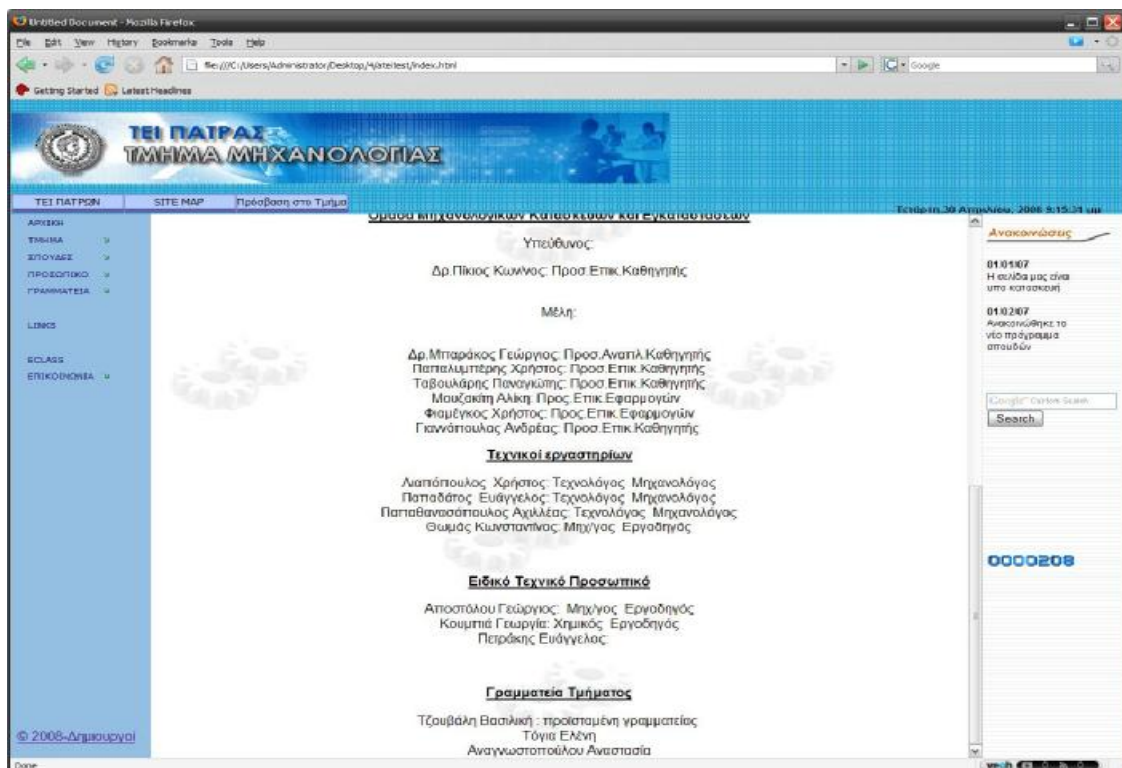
Untitled Document - Mozilla Firefox

File Edit View History Bookmarks Tools Help

file:///C:/Users/Administrator/Desktop/Hjaterest/index.html

Google

Getting Started Latest Headlines

ΤΕΙ ΠΑΤΡΑΣ
ΤΜΗΜΑ ΜΗΧΑΝΟΛΟΓΙΑΣ

ΤΕΙ ΠΑΤΡΩΝ SITE MAP Πρόσβαση στο Τμήμα

Τετάρτη, 30 Απριλίου, 2008 9:15:34 πμ

ΑΡΧΙΚΗ
ΤΜΗΜΑ
ΣΠΟΥΔΕΣ
ΠΡΟΣΩΠΙΚΟ
ΓΡΑΜΜΑΤΕΙΑ

LINKS

ECLASS
ΕΠΙΚΟΙΝΩΝΙΑ

© 2008-Δημιουργοί

Ομάδα Μηχανολογικών Κατασκευών και Εγκαταστάσεων

Υπεύθυνος:

Δρ.Πίκιος Κων/νος: Προσ.Επικ.Καθηγητής

Μέλη:

Δρ.Μπαράκος Γεώργιος: Προσ.Αναπλ.Καθηγητής
Παπαλυμπέρης Χρήστος: Προσ.Επικ.Καθηγητής
Ταβουλάρης Παναγιώτης: Προσ.Επικ.Καθηγητής
Μουζακίτη Αλίκη: Προσ.Επικ.Εφαρμογών
Φιαμέγκος Χρήστος: Προσ.Επικ.Εφαρμογών
Γιαννόπουλος Ανδρέας: Προσ.Επικ.Καθηγητής

Τεχνικοί εργαστηρίων

Λαπόπουλος Χρήστος: Τεχνολόγος Μηχανολόγος
Παπαδάτος Ευάγγελος: Τεχνολόγος Μηχανολόγος
Παπαθανασόπουλος Αχιλλέας: Τεχνολόγος Μηχανολόγος
Θωμάς Κωνσταντίνος: Μηχ/γος Εργοδηγός

Ειδικό Τεχνικό Προσωπικό

Αποστόλου Γεώργιος: Μηχ/γος Εργοδηγός
Κουμπιά Γεωργία: Χημικός Εργοδηγός
Πετράκης Ευάγγελος:

Γραμματεία Τμήματος

Τζουβάλη Βασιλική : προϊσταμένη γραμματείας
Τόγια Ελένη
Αναγνωστοπούλου Αναστασία

Ανακοινώσεις

01/01/07
Η σελίδα μας είναι υπο κατασκευή

01/02/07
Ανακοινώθηκε το νέο πρόγραμμα σπουδών

Google Custom Search
Search

0000208

Done